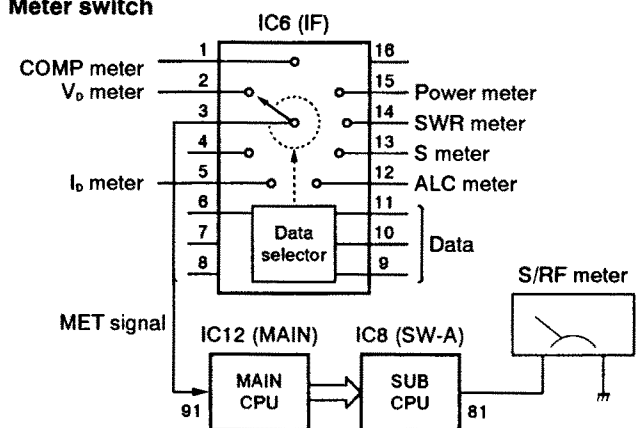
Meter switch

IC6 (IF)

1
16
COMP meter
2
15
$V_D$ meter
Power meter
3
14
SWR meter
4
13
S meter
5
12
$I_D$ meter
ALC meter
6
11
7
Data selector
10
Data
8
9

S/RF meter

MET signal

IC12 (MAIN)
IC8 (SW-A)

MAIN CPU
SUB CPU
91
81